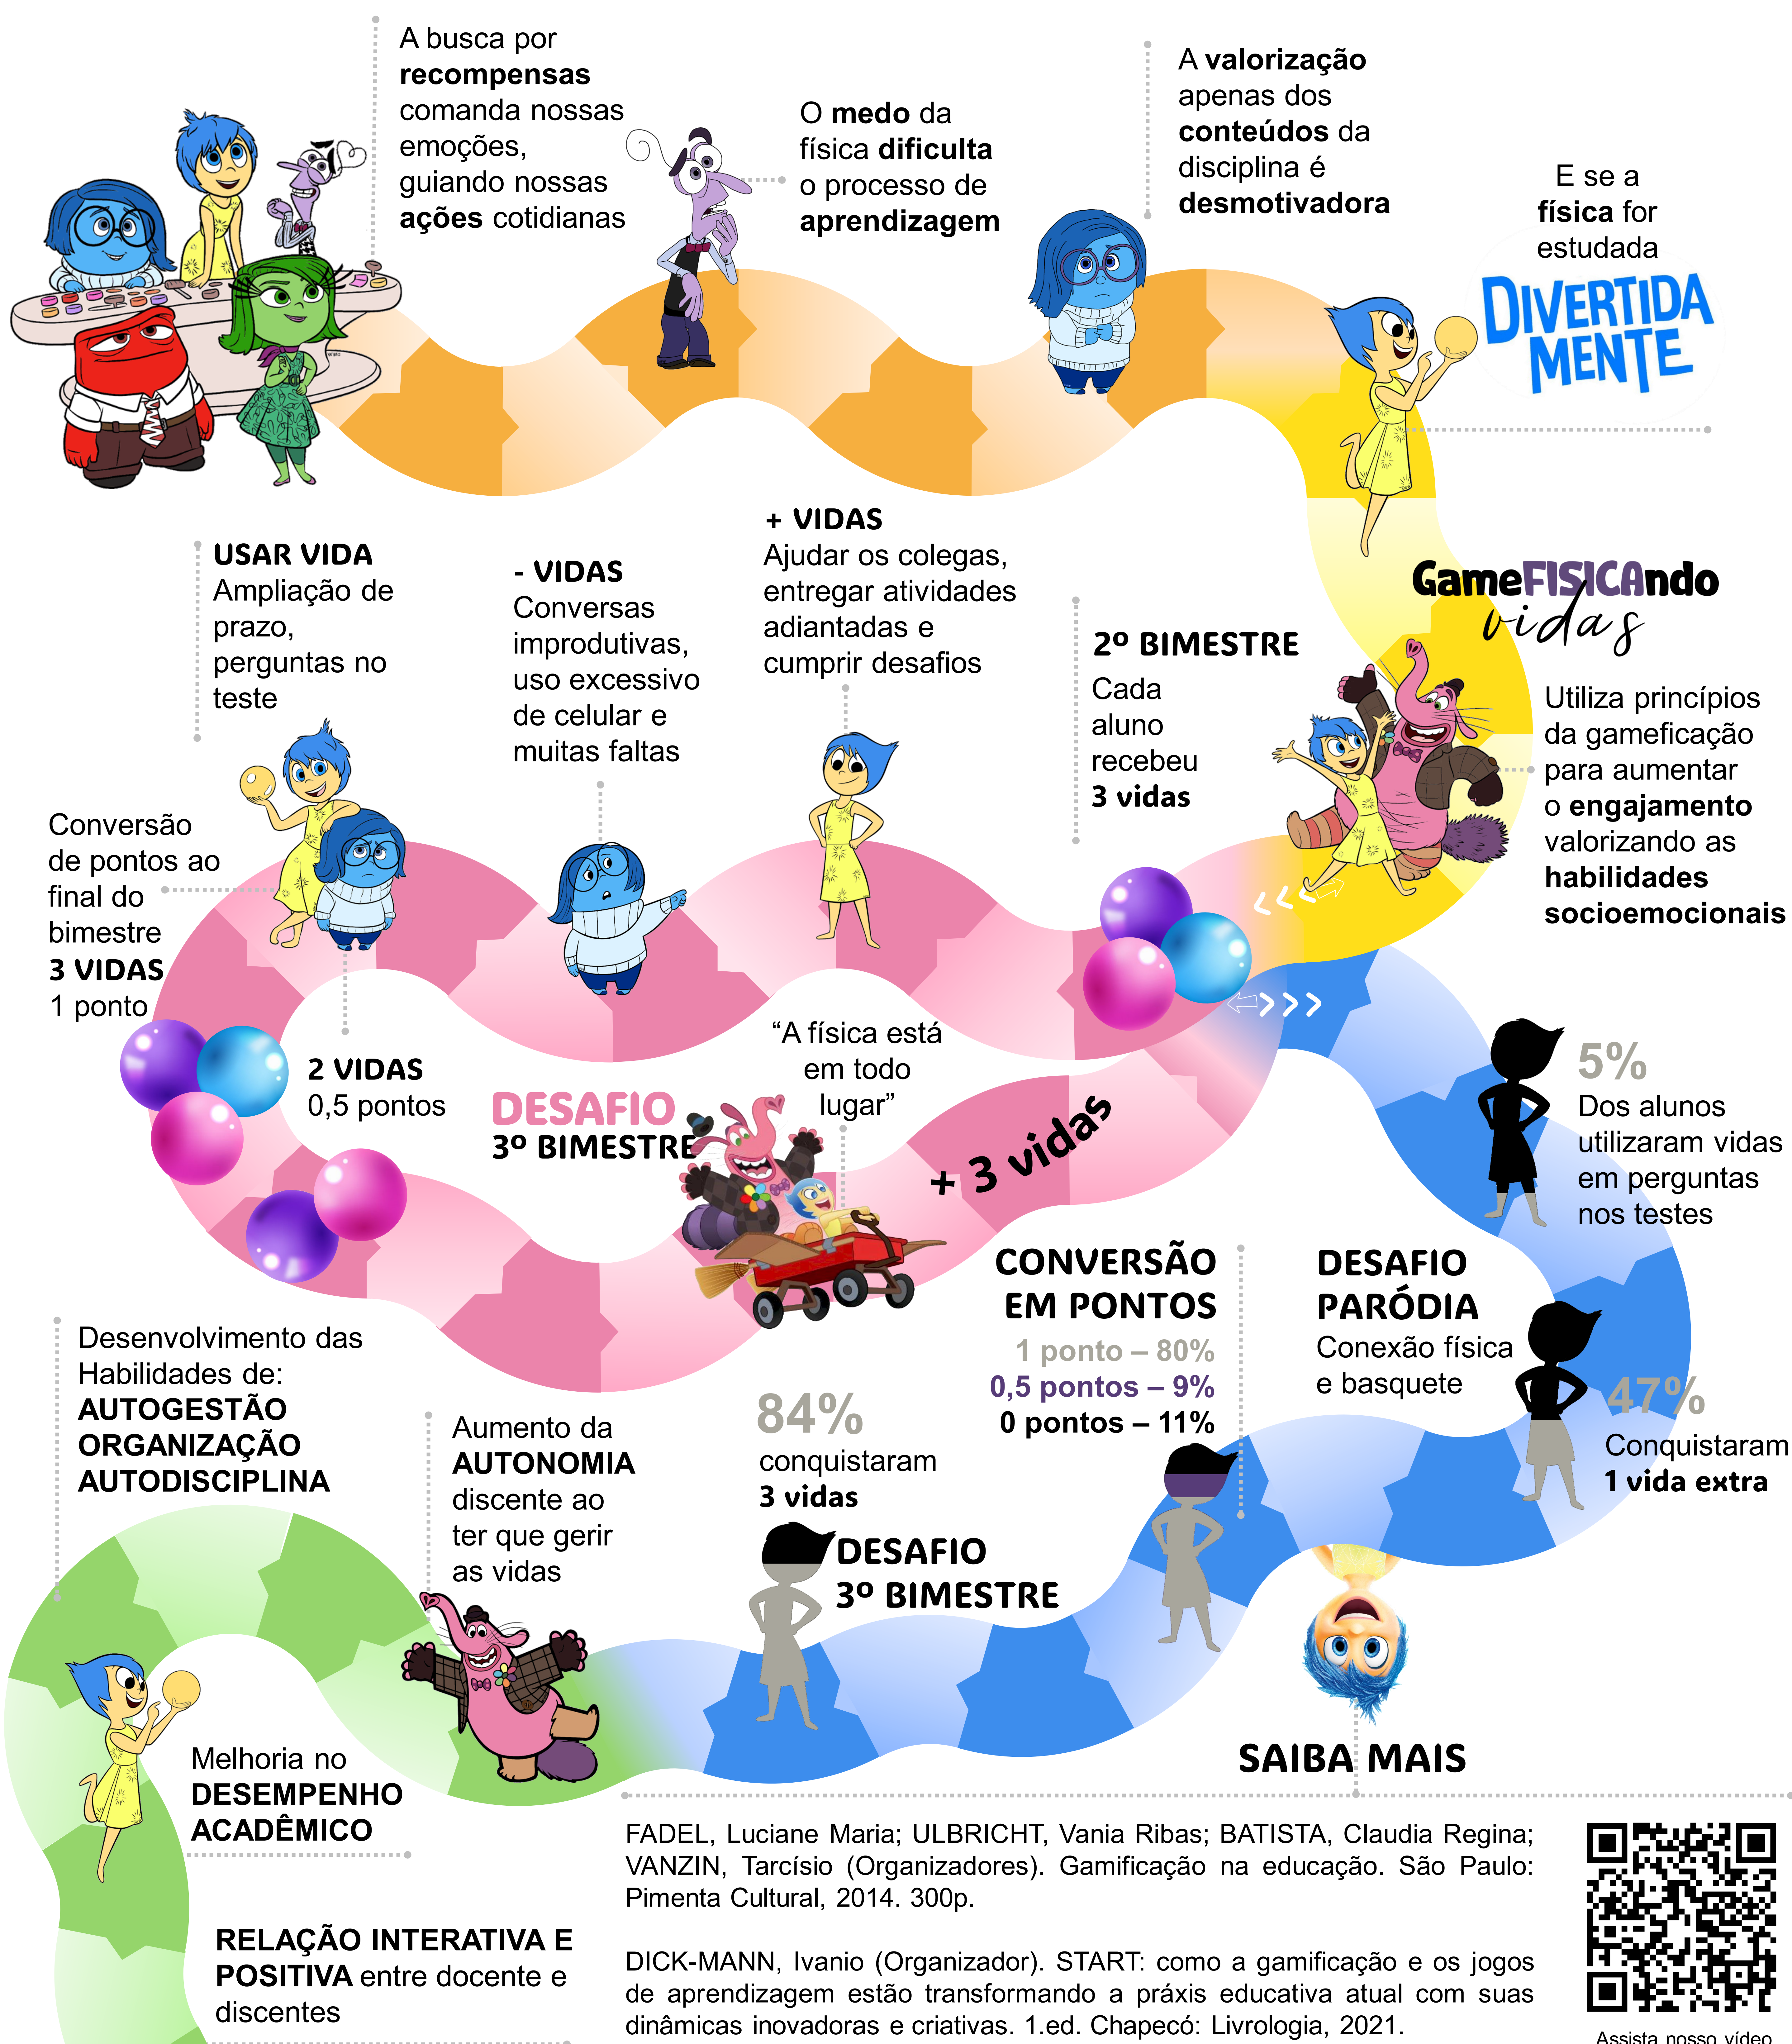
A busca por **recompensas** comanda nossas emoções, guiando nossas **ações** cotidianas

O **medo** da física **dificulta** o processo de **aprendizagem**

A **valorização** apenas dos **conteúdos** da disciplina é **desmotivadora**

E se a **física** for estudada

DIVERTIDA MENTE

GameFISICAndo vidas

Utiliza princípios da gameficação para aumentar o **engajamento** valorizando as **habilidades socioemocionais**

2º BIMESTRE
Cada aluno recebeu **3 vidas**

+ VIDAS
Ajudar os colegas, entregar atividades adiantadas e cumprir desafios

- VIDAS
Conversas improdutivas, uso excessivo de celular e muitas faltas

USAR VIDA
Ampliação de prazo, perguntas no teste

Conversão de pontos ao final do bimestre
**3 VIDAS**
1 ponto

2 VIDAS
0,5 pontos

DESAFIO
3º BIMESTRE

"A física está em todo lugar"

+ 3 vidas

5%
Dos alunos utilizaram vidas em perguntas nos testes

CONVERSÃO EM PONTOS
1 ponto – 80%
0,5 pontos – 9%
0 pontos – 11%

DESAFIO PARÓDIA
Conexão física e basquete

47%
Conquistaram **1 vida extra**

84%
conquistaram **3 vidas**

DESAFIO
3º BIMESTRE

Desenvolvimento das Habilidades de:
**AUTOGESTÃO**
**ORGANIZAÇÃO**
**AUTODISCIPLINA**

Aumento da **AUTONOMIA** discente ao ter que gerir as vidas

SAIBA MAIS

Melhoria no **DESEMPENHO ACADÊMICO**

**RELAÇÃO INTERATIVA E POSITIVA** entre docente e discentes

FADEL, Luciane Maria; ULBRICHT, Vania Ribas; BATISTA, Claudia Regina; VANZIN, Tarcísio (Organizadores). Gamificação na educação. São Paulo: Pimenta Cultural, 2014. 300p.

DICK-MANN, Ivanio (Organizador). START: como a gamificação e os jogos de aprendizagem estão transformando a práxis educativa atual com suas dinâmicas inovadoras e criativas. 1.ed. Chapecó: Livrologia, 2021.

Assista nosso vídeo